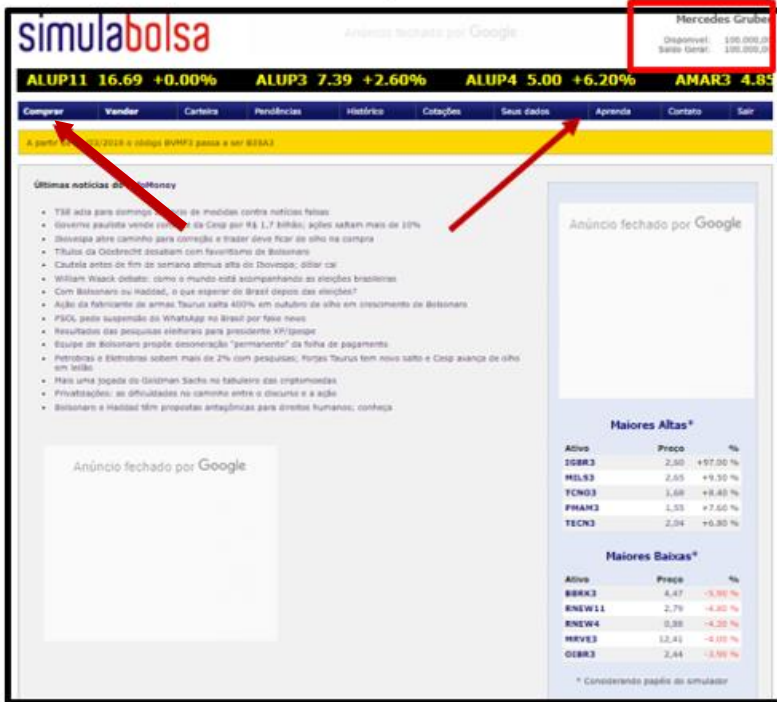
simulabolsa

Anúncio fechado por Google

Mercedes Gruber
Disponível: 100.000,00
Saldo Geral: 100.000,00

ALUP11 16.69 +0.00% ALUP3 7.39 +2.60% ALUP4 5.00 +6.20% AMAR3 4.85

Comprar | Vender | Carteira | Pendências | Histórico | Cotações | Seus dados | Aprenda | Contato | Sair

A partir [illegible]/2018 o código BVMF3 passa a ser B3SA3

Últimas notícias do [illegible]Money

- TSE adia para domingo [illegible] de medidas contra notícias falsas
- Governo paulista vende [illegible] da Cesp por R$ 1,7 bilhão; ações saltam mais de 10%
- Ibovespa abre caminho para correção e trader deve ficar de olho na compra
- Títulos da Odebrecht desabam com favoritismo de Bolsonaro
- Cautela antes de fim de semana atenua alta do Ibovespa; dólar cai
- William Waack debate: como o mundo está acompanhando as eleições brasileiras
- Com Bolsonaro ou Haddad, o que esperar do Brasil depois das eleições?
- Ação da fabricante de armas Taurus salta 400% em outubro de olho em crescimento de Bolsonaro
- PSOL pede suspensão do WhatsApp no Brasil por fake news
- Resultados das pesquisas eleitorais para presidente XP/Ipespe
- Equipe de Bolsonaro propõe desoneração "permanente" da folha de pagamento
- Petrobras e Eletrobras sobem mais de 2% com pesquisas; Forjas Taurus tem novo salto e Cesp avança de olho em leilão
- Mais uma jogada do Goldman Sachs no tabuleiro das criptomoedas
- Privatizações: as dificuldades no caminho entre o discurso e a ação
- Bolsonaro e Haddad têm propostas antagônicas para direitos humanos; conheça

Anúncio fechado por Google

Anúncio fechado por Google

Maiores Altas*

| Ativo | Preço | % |
|---|---|---|
| IGBR3 | 2,60 | +97,00 % |
| MILS3 | 2,65 | +9,50 % |
| TCNO3 | 1,68 | +8,40 % |
| PMAM3 | 1,55 | +7,60 % |
| TECN3 | 2,04 | +6,80 % |

Maiores Baixas*

| Ativo | Preço | % |
|---|---|---|
| BBRK3 | 4,47 | -5,90 % |
| RNEW11 | 2,79 | -4,80 % |
| RNEW4 | 0,88 | -4,30 % |
| MRVE3 | 12,41 | -4,00 % |
| OIBR3 | 2,44 | -3,90 % |

* Considerando papéis do simulador